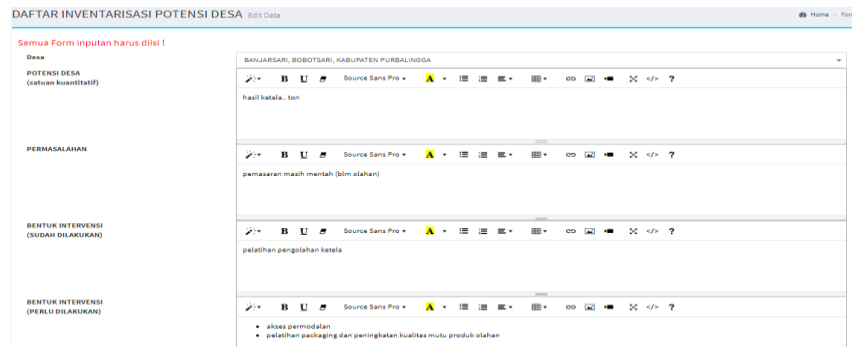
DAFTAR INVENTARISASI POTENSI DESA Edit Data

Home > For

Semua Form inputan harus diisi !

Desa
BANJARSARI, BOBOTSARI, KABUPATEN PURBALINGGA

POTENSI DESA
(satuan kuantitatif)

B U Source Sans Pro A </> ?

hasil ketela... ton

PERMASALAHAN

B U Source Sans Pro A </> ?

pemasaran masih mentah (blm olahan)

BENTUK INTERVENSI
(SUDAH DILAKUKAN)

B U Source Sans Pro A </> ?

pelatihan pengolahan ketela

BENTUK INTERVENSI
(PERLU DILAKUKAN)

B U Source Sans Pro A </> ?

- akses permodalan
- pelatihan packaging dan peningkatan kualitas mutu produk olahan